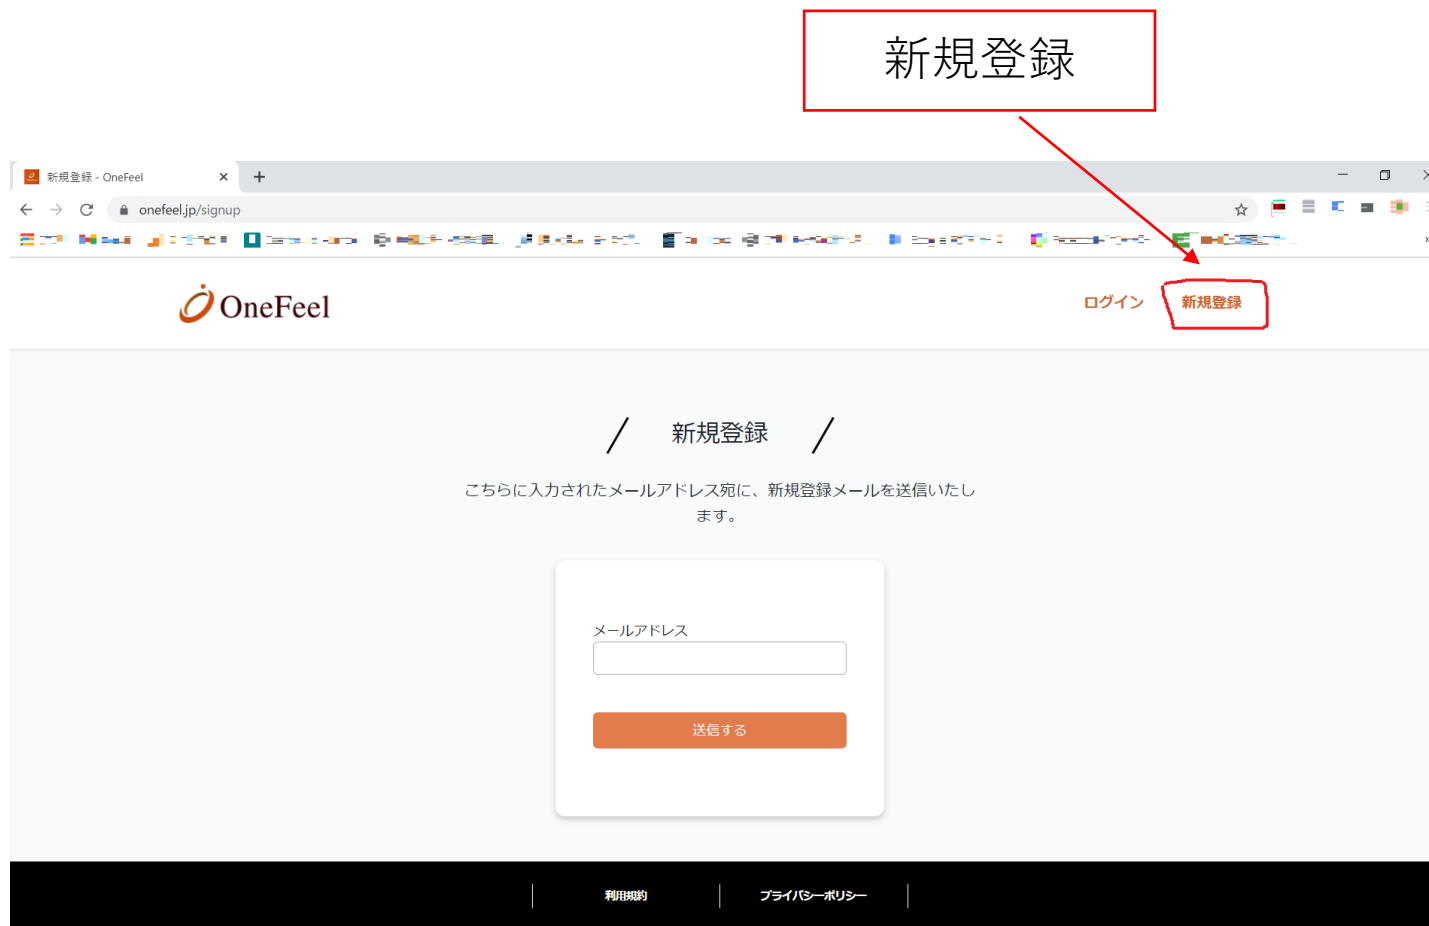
新規登録

新規登録 - OneFeel

onefeel.jp/signup

OneFeel

ログイン

新規登録

新規登録

こちらに入力されたメールアドレス宛に、新規登録メールを送信いたします。

メールアドレス

送信する

利用規約

プライバシーポリシー